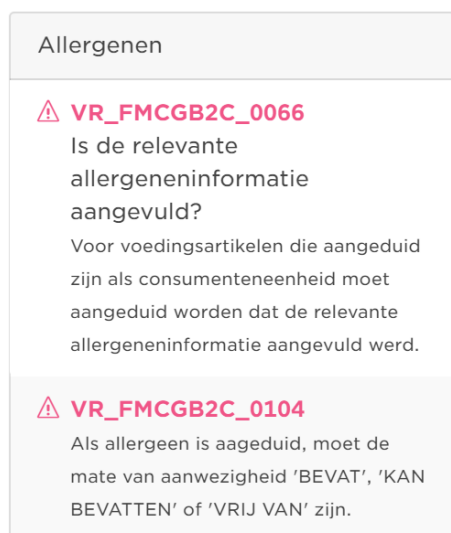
Allergenen

VR_FMCGB2C_0066

Is de relevante allergeneninformatie aangevuld?

Voor voedingsartikelen die aangeduid zijn als consumenteneenheid moet aangeduid worden dat de relevante allergeneninformatie aangevuld werd.

VR_FMCGB2C_0104

Als allergeen is aageduid, moet de mate van aanwezigheid 'BEVAT', 'KAN BEVATTEN' of 'VRIJ VAN' zijn.